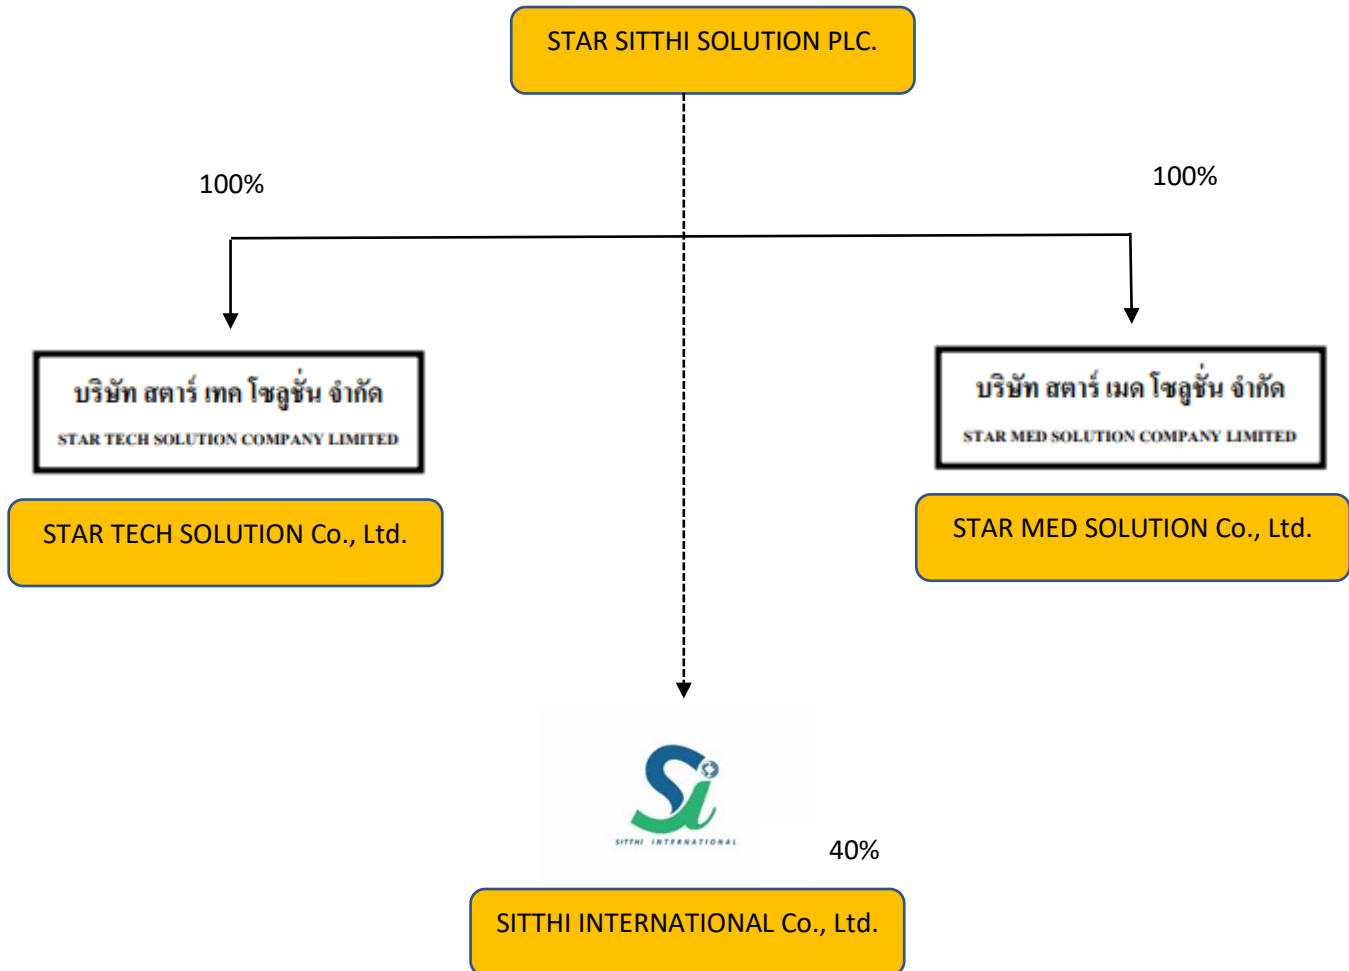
STAR SITTHI SOLUTION PLC.

100%

100%

บริษัท สตาร์ เทค โซลูชั่น จำกัด
STAR TECH SOLUTION COMPANY LIMITED

STAR TECH SOLUTION Co., Ltd.

บริษัท สตาร์ เมด โซลูชั่น จำกัด
STAR MED SOLUTION COMPANY LIMITED

STAR MED SOLUTION Co., Ltd.

Si
SITTHI INTERNATIONAL

40%

SITTHI INTERNATIONAL Co., Ltd.